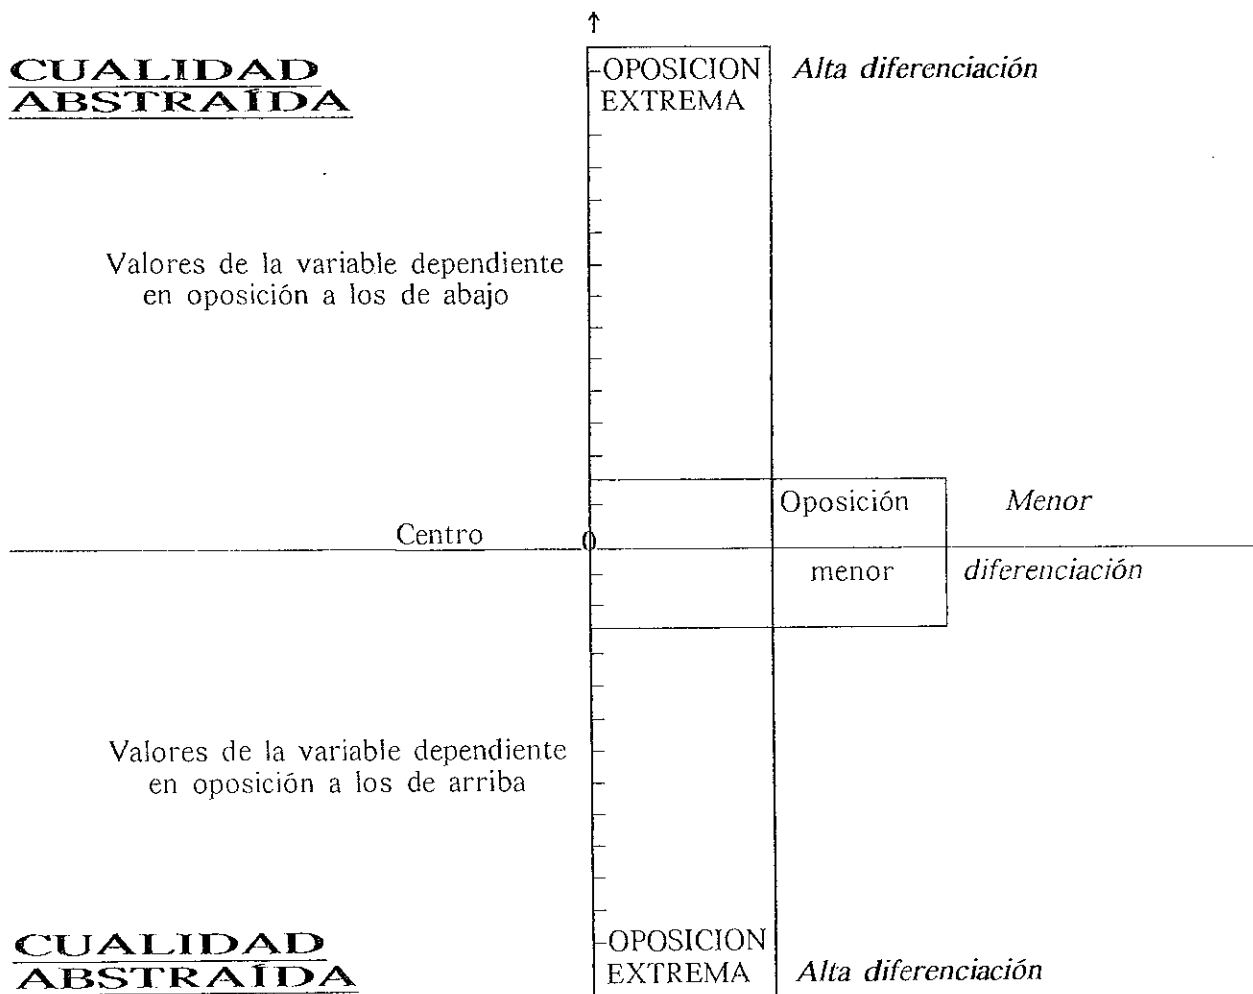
CUALIDAD ABSTRAÍDA

OPOSICION EXTREMA

Alta diferenciación

Valores de la variable dependiente en oposición a los de abajo

Oposición menor

Menor diferenciación

Centro

0

Valores de la variable dependiente en oposición a los de arriba

CUALIDAD ABSTRAÍDA

OPOSICION EXTREMA

Alta diferenciación